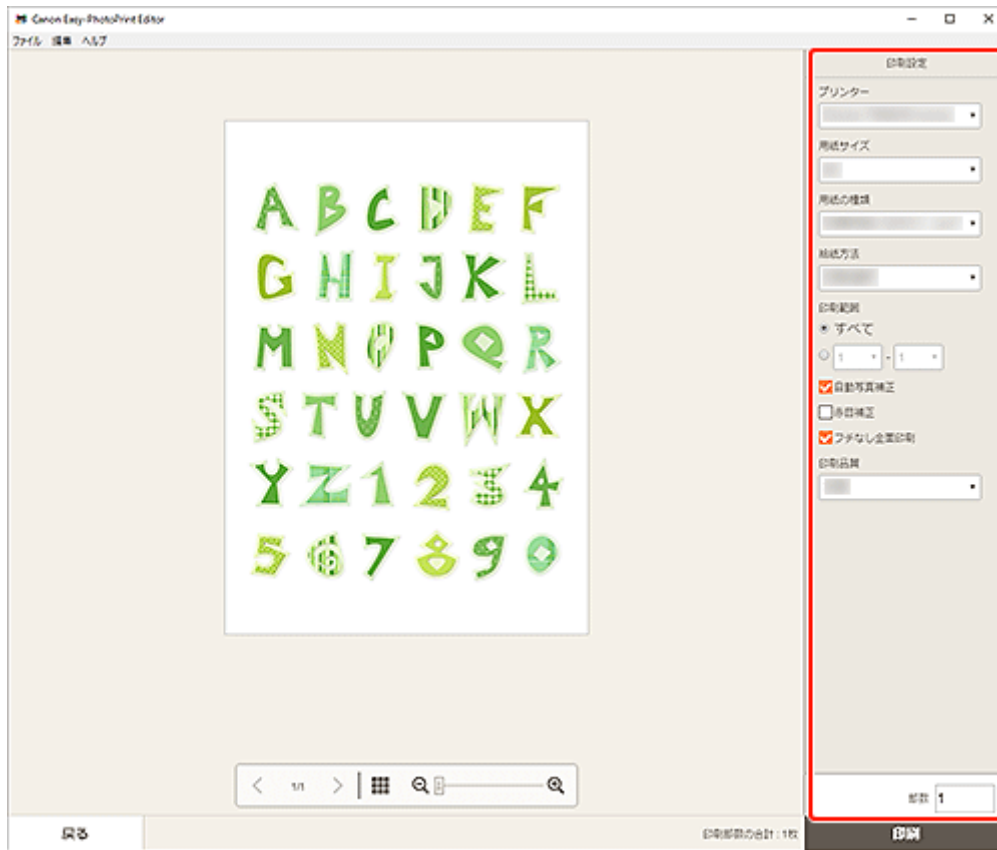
Canon Easy-PhotoPrint Editor
ファイル 編集 ヘルプ

A B C D E F
G H I J K L
M N O P Q R
S T U V W X
Y Z 1 2 3 4
5 6 7 8 9 0

1/1

戻る

印刷設定
プリンター
用紙サイズ
用紙の種類
給紙方法
印刷範囲
すべて
1 - 1
自動写真補正
赤目補正
フチなし全面印刷
印刷品質

部数 1
印刷部数の合計：1枚
印刷